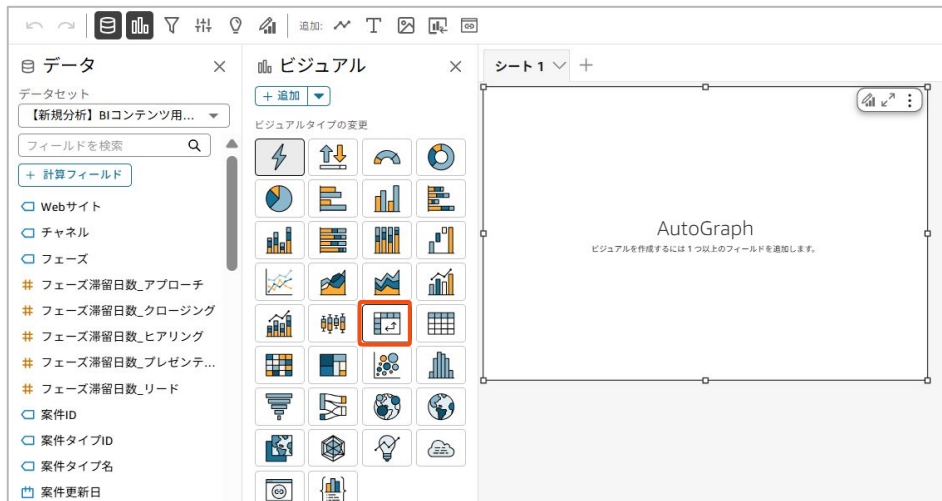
追加:

データ

データセット

【新規分析】BIコンテンツ用...

フィールドを検索

＋ 計算フィールド

Webサイト

チャネル

フェーズ

フェーズ滞留日数_アプローチ

フェーズ滞留日数_クロージング

フェーズ滞留日数_ヒアリング

フェーズ滞留日数_プレゼンテ...

フェーズ滞留日数_リード

案件ID

案件タイプID

案件タイプ名

案件更新日

ビジュアル

＋ 追加

ビジュアルタイプの変更

シート 1

AutoGraph

ビジュアルを作成するには 1 つ以上のフィールドを追加します。